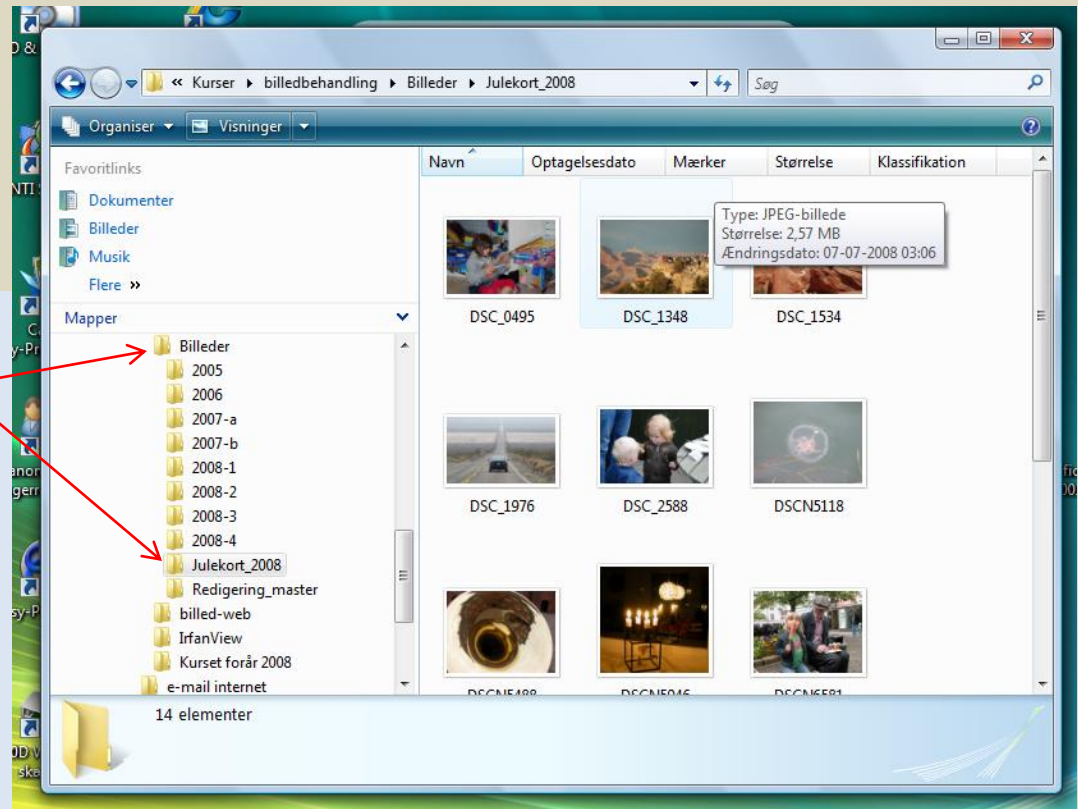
« Kurser ▸ billedbehandling ▸ Billeder ▸ Julekort_2008

Søg

Organiser ▾ Visninger ▾

Favoritlinks
Dokumenter
Billeder
Musik
Flere »

Mapper

Billeder
2005
2006
2007-a
2007-b
2008-1
2008-2
2008-3
2008-4
Julekort_2008
Redigering_master
billed-web
IrfanView
Kurset forår 2008
e-mail internet

| Navn | Optagelsesdato | Mærker | Størrelse | Klassifikation |
|---|---|---|---|---|

Type: JPEG-billede
Størrelse: 2,57 MB
Ændringsdato: 07-07-2008 03:06

DSC_0495
DSC_1348
DSC_1534
DSC_1976
DSC_2588
DSCN5118
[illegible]
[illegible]
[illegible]

14 elementer